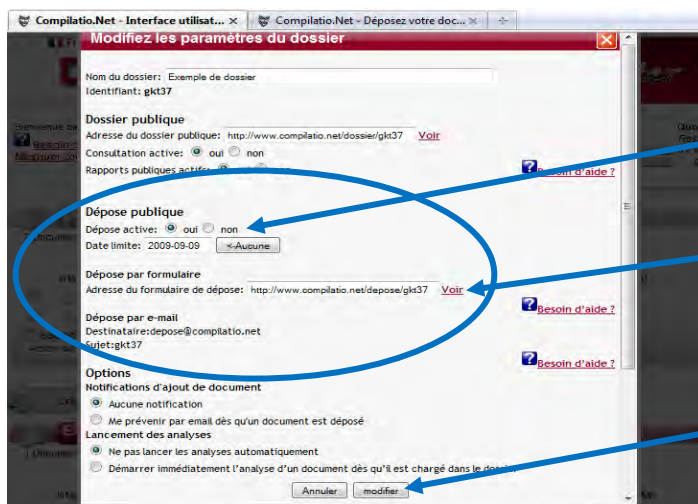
Compilatio.Net - Interface utilisat... ×
Compilatio.Net - Déposez votre doc... ×

Modifiez les paramètres du dossier

Nom du dossier: Exemple de dossier
Identifiant: gkt37

Dossier publique
Adresse du dossier publique: http://www.compilatio.net/dossier/gkt37 Voir
Consultation active: oui non
Rapports publiques actifs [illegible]
Besoin d'aide ?

Dépose publique
Dépose active: oui non
Date limite: 2009-09-09 <-Aucune

Dépose par formulaire
Adresse du formulaire de dépose: http://www.compilatio.net/depose/gkt37 Voir
Besoin d'aide ?

Dépose par e-mail
Destinataire:depose@compilatio.net
Sujet:gkt37
Besoin d'aide ?

Options
Notifications d'ajout de document
Aucune notification
Me prévenir par email dès qu'un document est déposé
Lancement des analyses
Ne pas lancer les analyses automatiquement
Démarrer immédiatement l'analyse d'un document dès qu'il est chargé dans le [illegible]

Annuler modifier